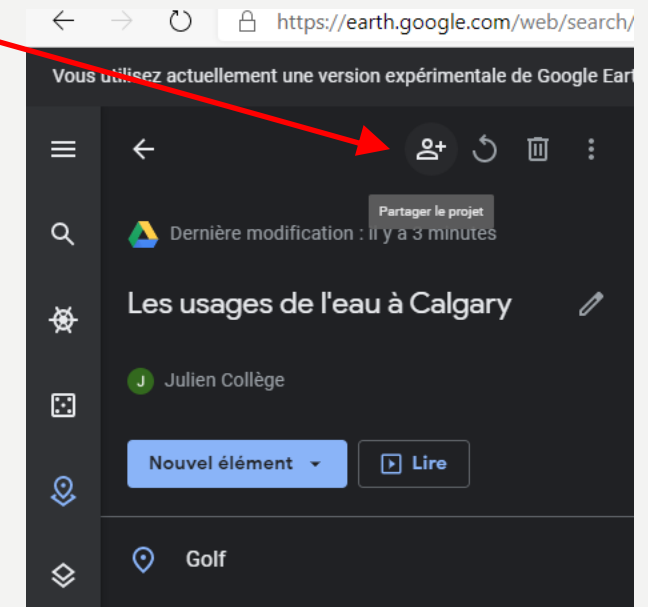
https://earth.google.com/web/search/

Vous utilisez actuellement une version expérimentale de Google Eart

Partager le projet

Dernière modification : il y a 3 minutes

Les usages de l'eau à Calgary

J Julien Collège

Nouvel élément

Lire

Golf